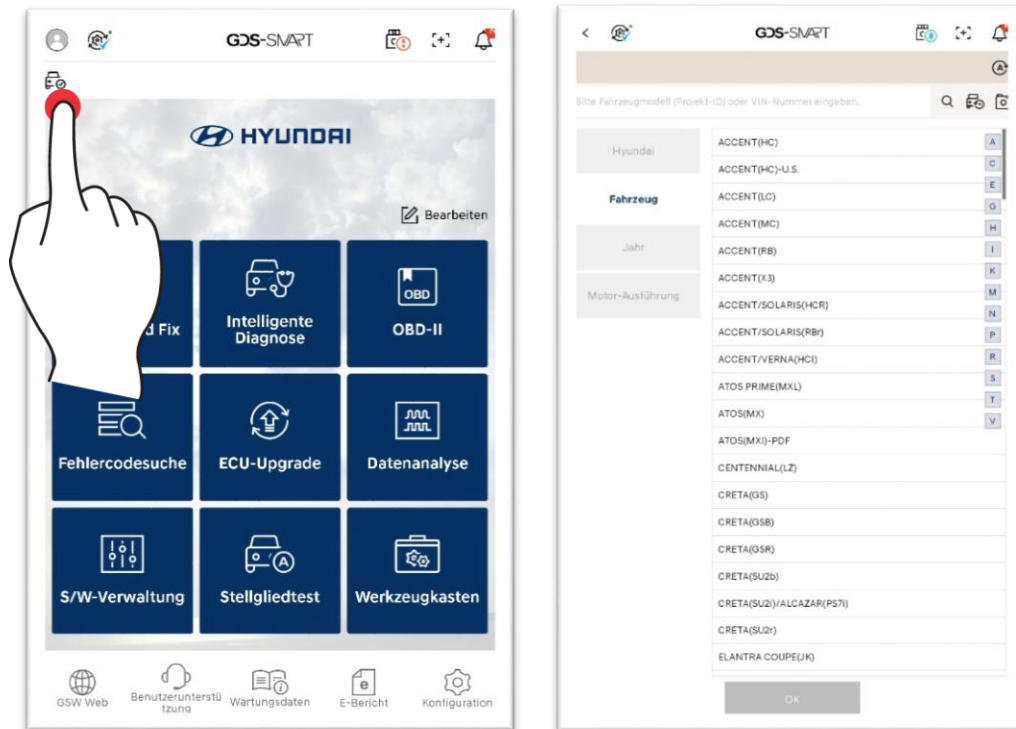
GDS-SMART

HYUNDAI

Bearbeiten

d Fix

Intelligente Diagnose

OBD

OBD-II

Fehlercodesuche

ECU-Upgrade

Datenanalyse

S/W-Verwaltung

Stellgliedtest

Werkzeugkasten

GSW Web

Benutzerunterstützung

Wartungsdaten

E-Bericht

Konfiguration

GDS-SMART

Bitte Fahrzeugmodell (Projekt-ID) oder VIN-Nummer eingeben.

Hyundai

Fahrzeug

Jahr

Motor-Ausführung

ACCENT(HC)
ACCENT(HC)-U.S.
ACCENT(LC)
ACCENT(MC)
ACCENT(RB)
ACCENT(X3)
ACCENT/SOLARIS(HCR)
ACCENT/SOLARIS(RBr)
ACCENT/VERNA(HCI)
ATOS PRIME(MXL)
ATOS(MX)
ATOS(MXI)-PDF
CENTENNIAL(LZ)
CRETA(GS)
CRETA(GSB)
CRETA(GSR)
CRETA(SU2b)
CRETA(SU2i)/ALCAZAR(PS7i)
CRETA(SU2r)
ELANTRA COUPE(JK)

A
C
E
G
H
I
K
M
N
P
R
S
T
V

OK